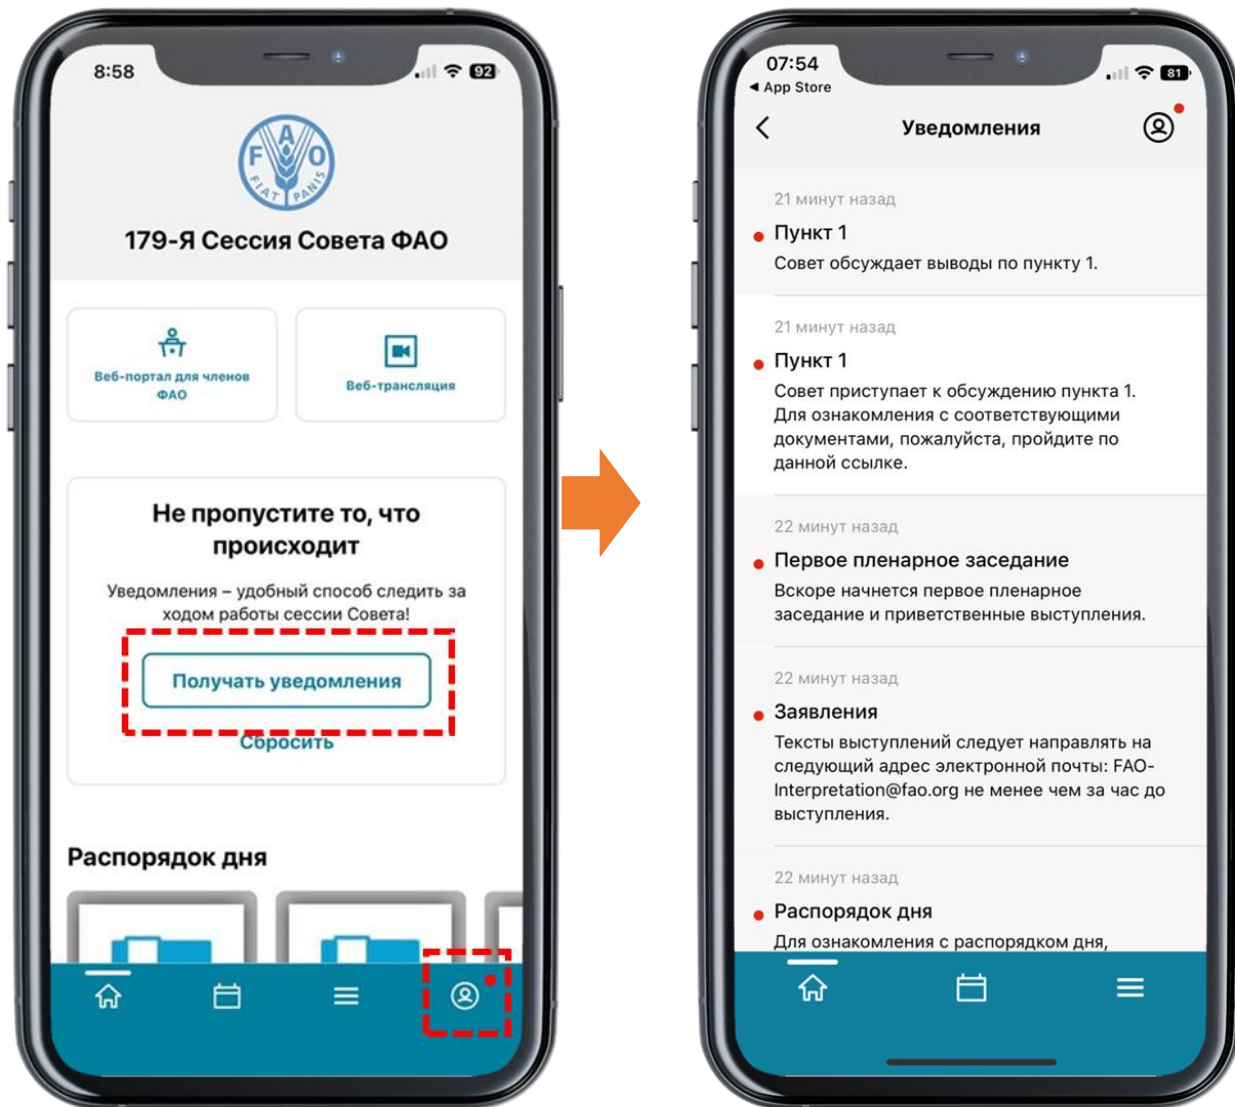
8:58

92

F A O
FIAT PANIS

179-Я Сессия Совета ФАО

Веб-портал для членов ФАО

Веб-трансляция

Не пропустите то, что происходит

Уведомления – удобный способ следить за ходом работы сессии Совета!

Получать уведомления

Сбросить

Распорядок дня

07:54
◂ App Store

81

Уведомления

21 минут назад
Пункт 1
Совет обсуждает выводы по пункту 1.

21 минут назад
Пункт 1
Совет приступает к обсуждению пункта 1. Для ознакомления с соответствующими документами, пожалуйста, пройдите по данной ссылке.

22 минут назад
Первое пленарное заседание
Вскоре начнется первое пленарное заседание и приветственные выступления.

22 минут назад
Заявления
Тексты выступлений следует направлять на следующий адрес электронной почты: FAO-Interpretation@fao.org не менее чем за час до выступления.

22 минут назад
Распорядок дня
Для ознакомления с распорядком дня,